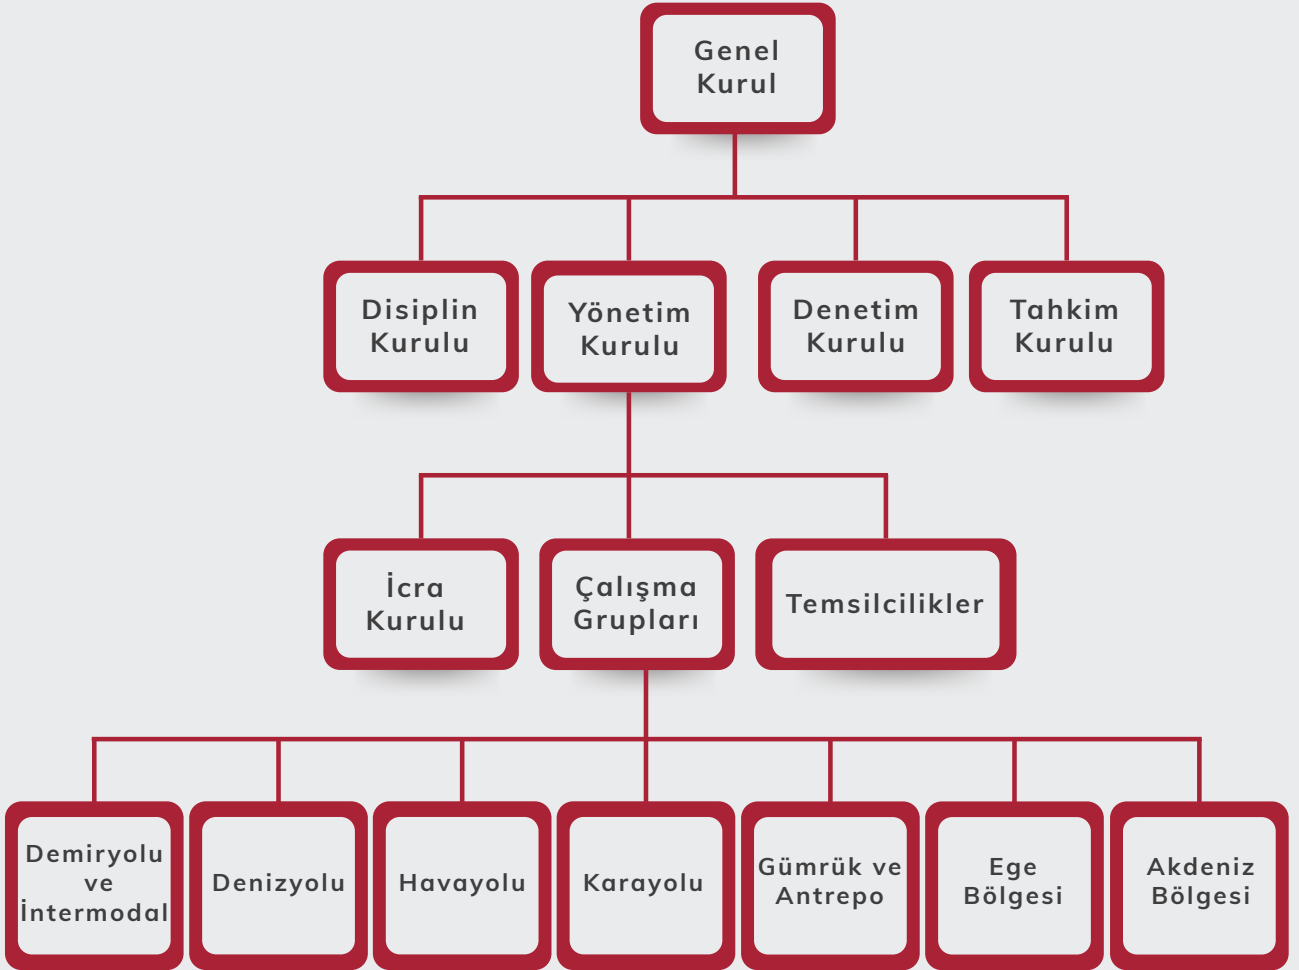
Genel Kurul

Disiplin Kurulu

Yönetim Kurulu

Denetim Kurulu

Tahkim Kurulu

İcra Kurulu

Çalışma Grupları

Temsilcilikler

Demiryolu ve İntermodal

Denizyolu

Havayolu

Karayolu

Gümrük ve Antrepo

Ege Bölgesi

Akdeniz Bölgesi